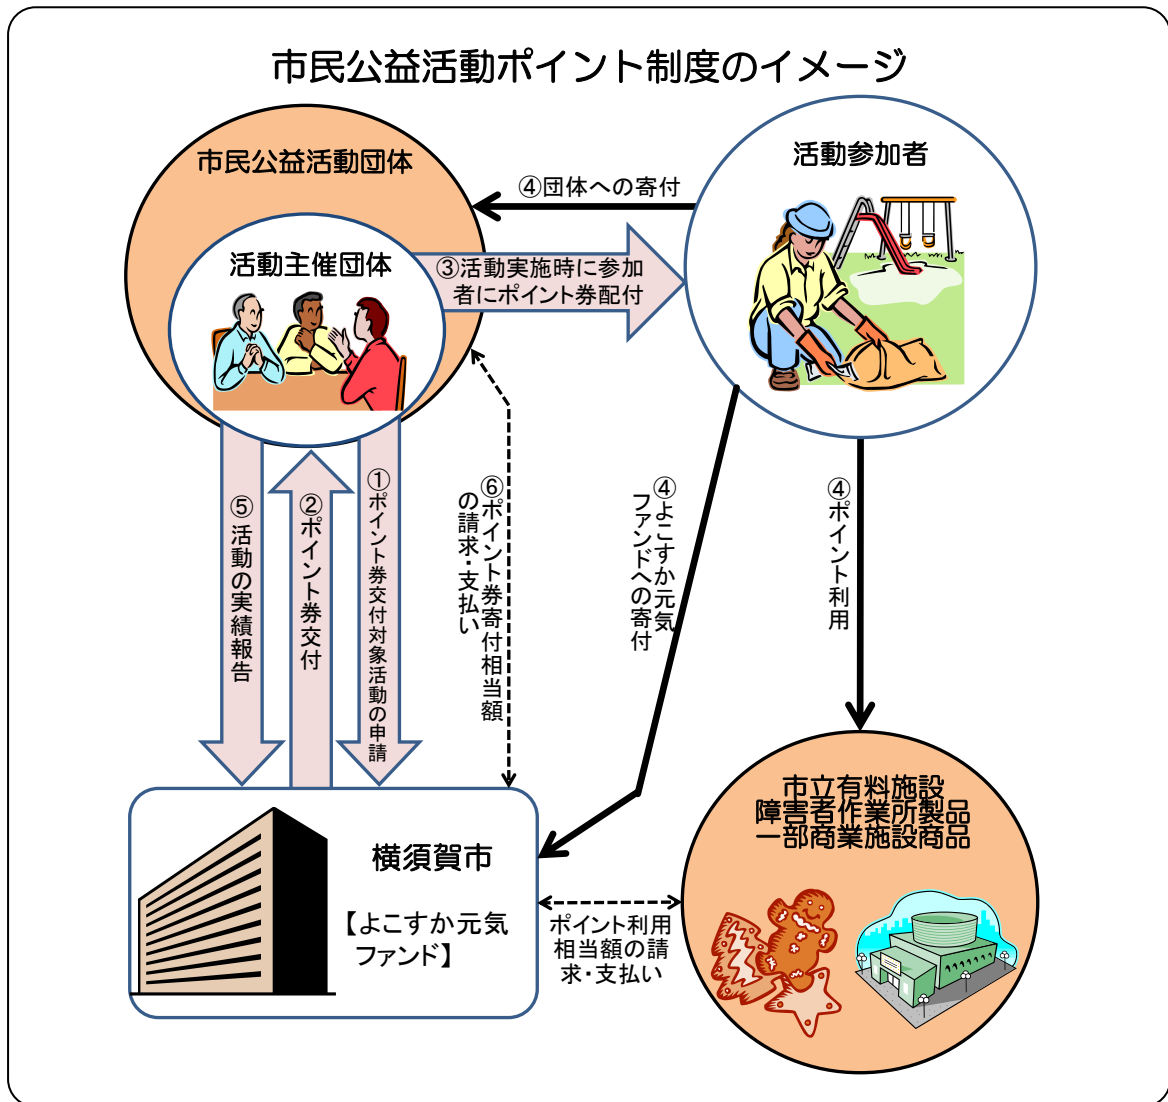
市民公益活動ポイント制度のイメージ

市民公益活動団体

活動主催団体

活動参加者

④団体への寄付

③活動実施時に参加者にポイント券配付

⑤活動の実績報告

②ポイント券交付

①ポイント券交付対象活動の申請

⑥ポイント券寄付相当額の請求・支払い

④よこすか元気ファンドへの寄付

④ポイント利用

横須賀市

【よこすか元気ファンド】

ポイント利用相当額の請求・支払い

市立有料施設
障害者作業所製品
一部商業施設商品